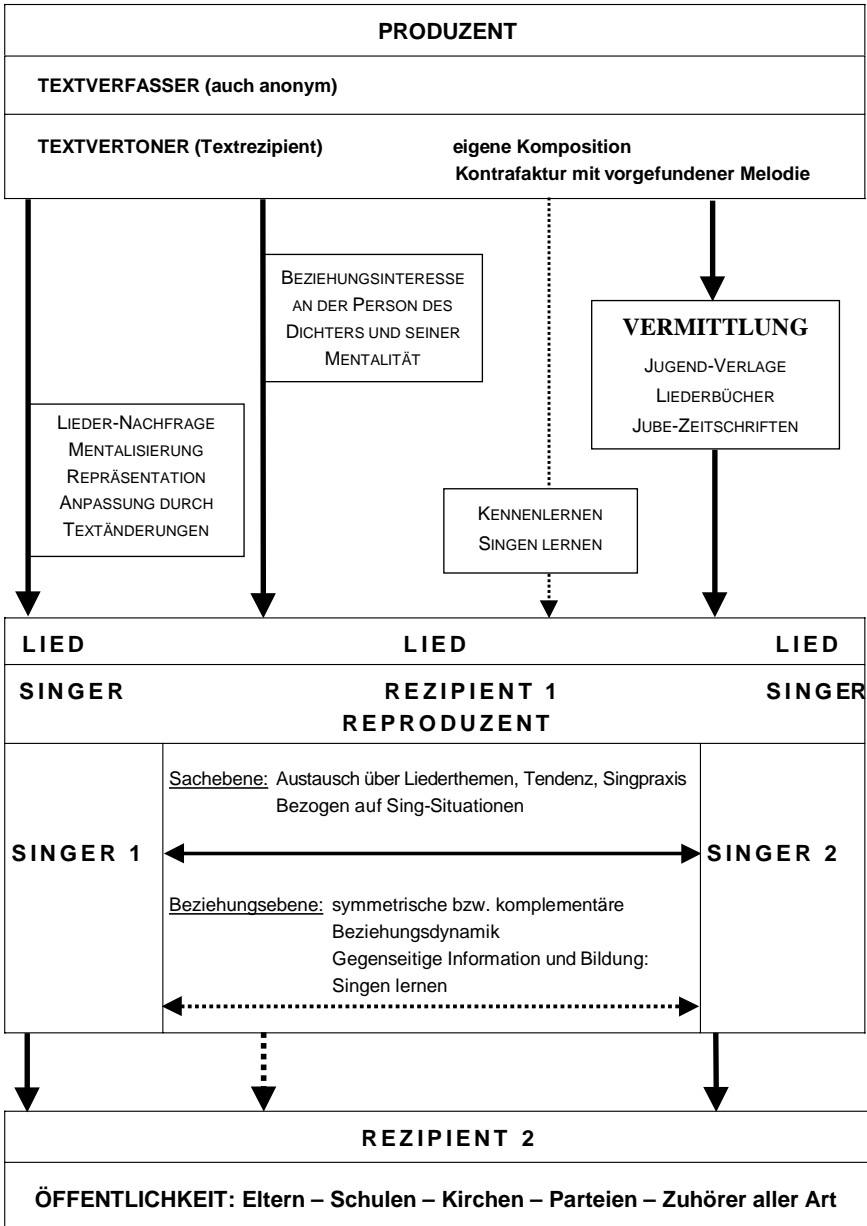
PRODUZENT

TEXTVERFASSER (auch anonym)

TEXTVERTONER (Textrezipient)

eigene Komposition
Kontrafaktur mit vorgefundener Melodie

BEZIEHUNGSINTERESSE AN DER PERSON DES DICHTERS UND SEINER MENTALITÄT

VERMITTLUNG
JUGEND-VERLAGE
LIEDERBÜCHER
JUBE-ZEITSCHRIFTEN

LIEDER-NACHFRAGE
MENTALISIERUNG
REPRÄSENTATION
ANPASSUNG DURCH TEXTÄNDERUNGEN

KENNENLERNEN
SINGEN LERNEN

LIED

LIED

LIED

SINGER

REZIPIENT 1
REPRODUZENT

SINGER

SINGER 1

Sachebene: Austausch über Liederthemen, Tendenz, Singpraxis
Bezogen auf Sing-Situationen

SINGER 2

Beziehungsebene: symmetrische bzw. komplementäre Beziehungsdynamik
Gegenseitige Information und Bildung:
Singen lernen

REZIPIENT 2

ÖFFENTLICHKEIT: Eltern – Schulen – Kirchen – Parteien – Zuhörer aller Art